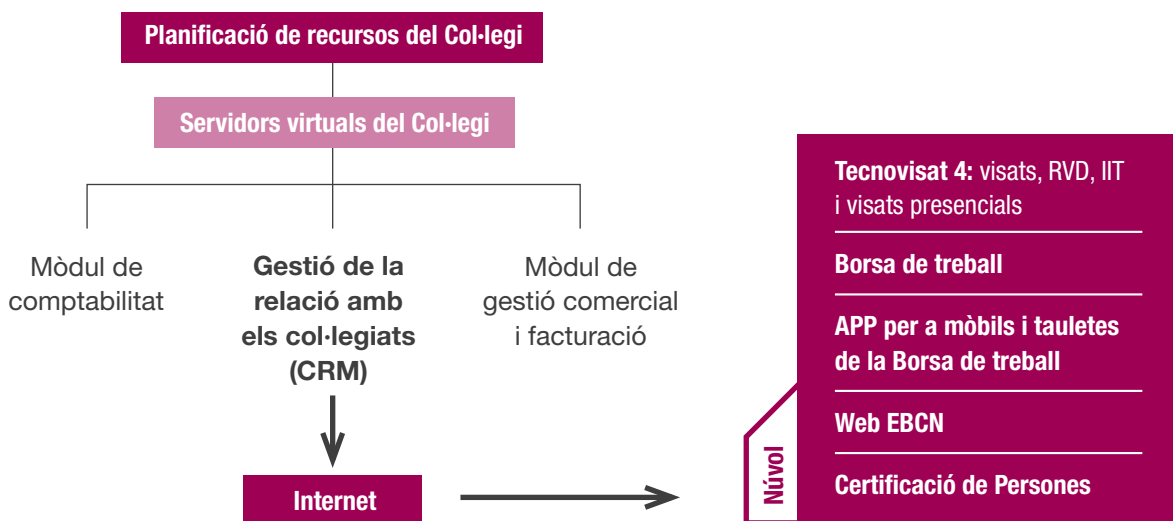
Planificació de recursos del Col·legi

Servidors virtuals del Col·legi

Mòdul de comptabilitat

Gestió de la relació amb els col·legiats (CRM)

Mòdul de gestió comercial i facturació

Internet

Núvol

Tecnovisat 4: visats, RVD, IIT i visats presencials

Borsa de treball

APP per a mòbils i tauletes de la Borsa de treball

Web EBCN

Certificació de Persones